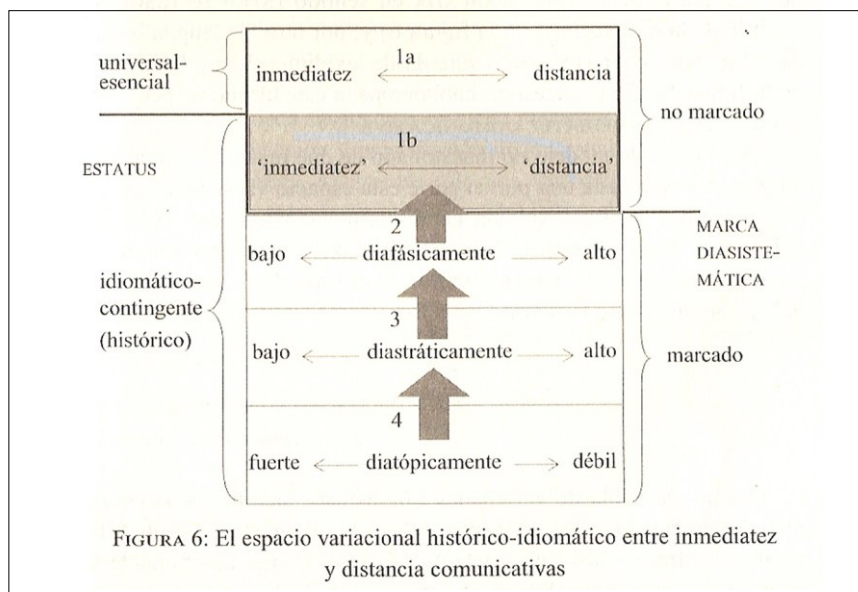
universal-esencial

1a

inmediatez ⟷ distancia

no marcado

ESTATUS

1b

'inmediatez' ⟷ 'distancia'

MARCA DIASISTEMÁTICA

2

bajo ⟵ diafásicamente ⟶ alto

idiomático-contingente (histórico)

3

bajo ⟵ diastráticamente ⟶ alto

marcado

4

fuerte ⟵ diatópicamente ⟶ débil

FIGURA 6: El espacio variacional histórico-idiomático entre inmediatez y distancia comunicativas